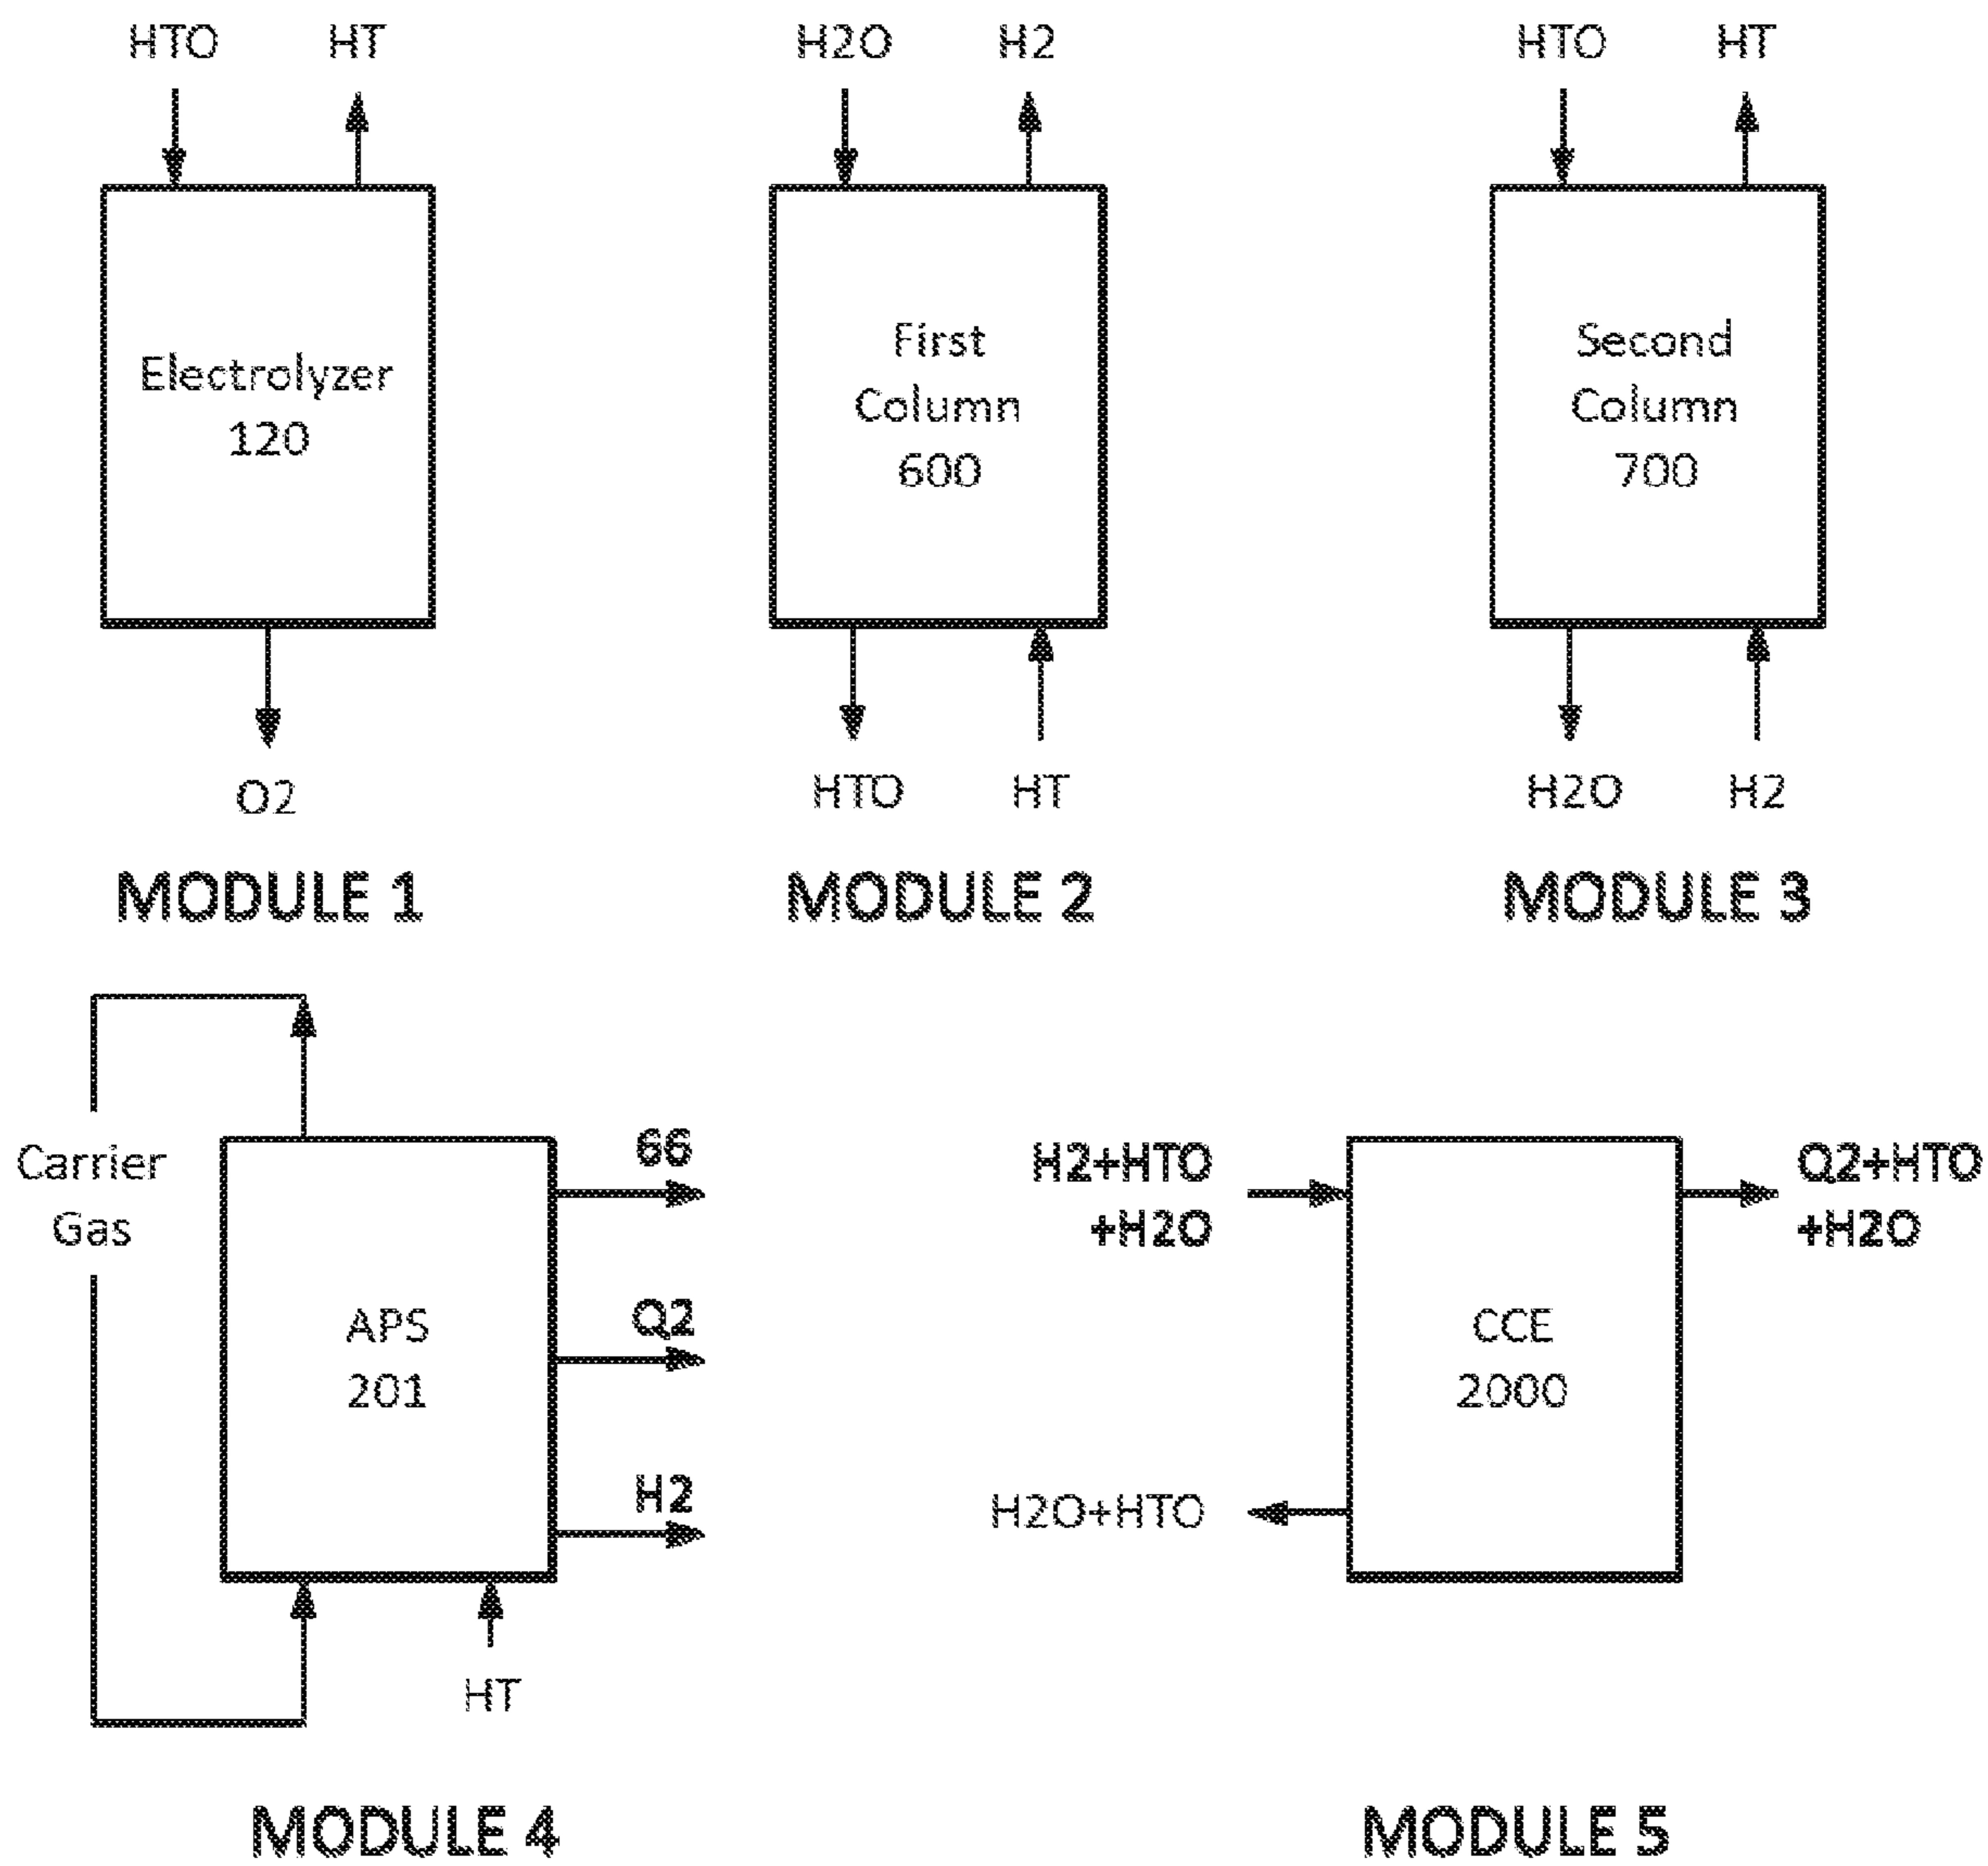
HTO HT

Electrolyzer 120

O2

MODULE 1

H2O H2

First Column 600

HTO HT

MODULE 2

HTO HT

Second Column 700

H2O H2

MODULE 3

Carrier Gas

APS 201

66

Q2

H2

HT

MODULE 4

H2+HTO +H2O

CCE 2000

Q2+HTO +H2O

H2O+HTO

MODULE 5